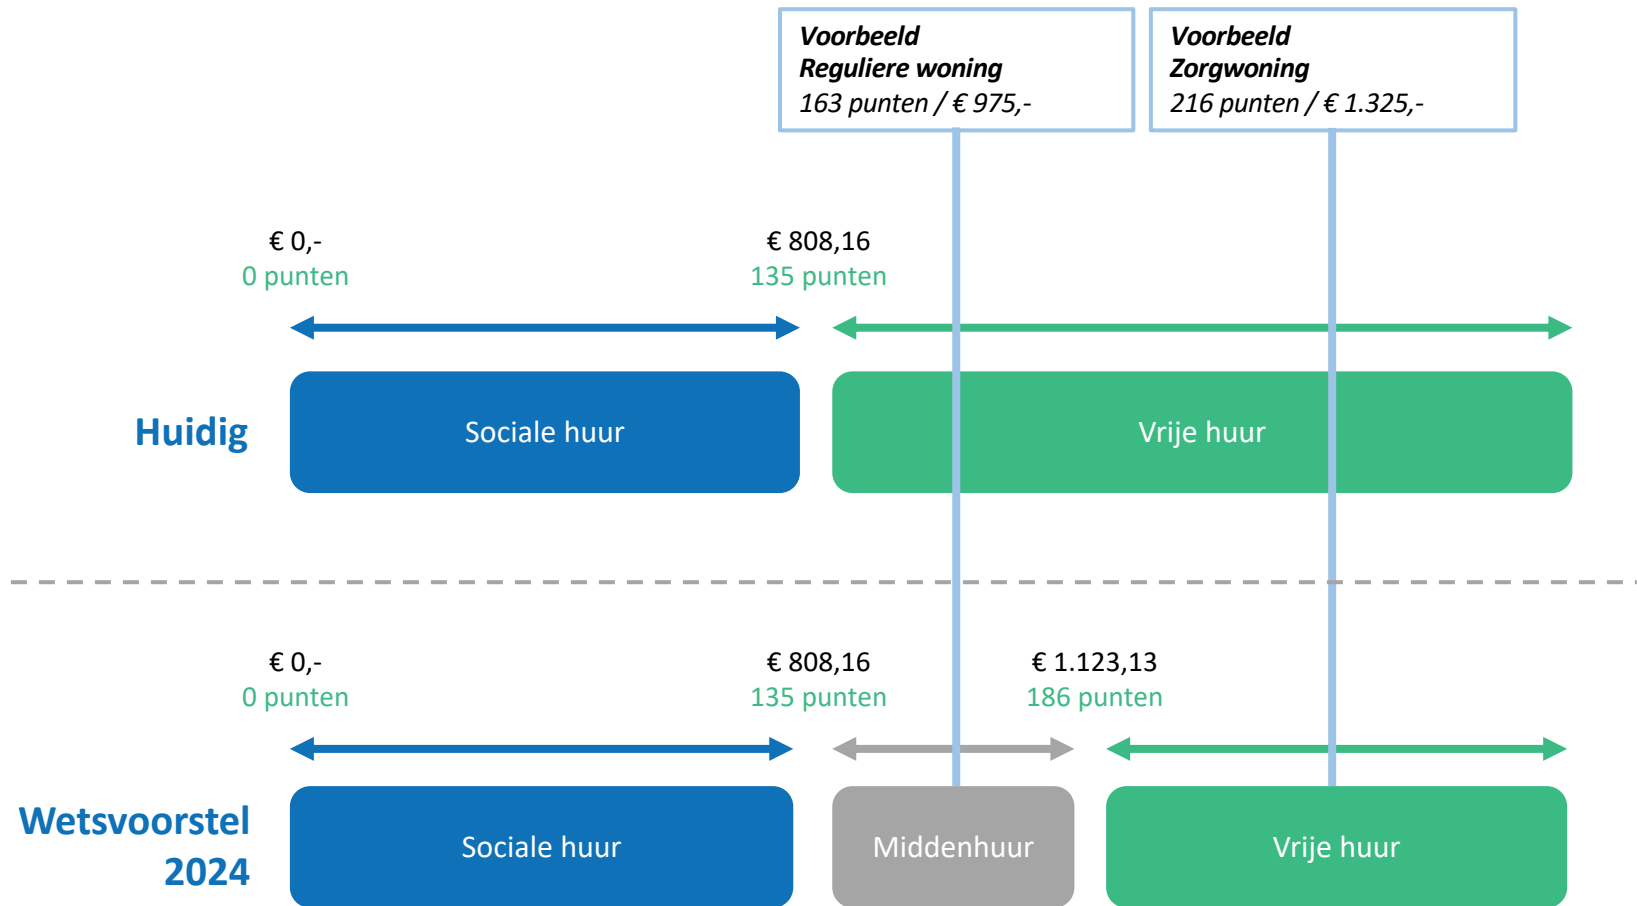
Voorbeeld
Reguliere woning
163 punten / € 975,-

Voorbeeld
Zorgwoning
216 punten / € 1.325,-

€ 0,-
0 punten

€ 808,16
135 punten

Huidig

Sociale huur

Vrije huur

€ 0,-
0 punten

€ 808,16
135 punten

€ 1.123,13
186 punten

Wetsvoorstel 2024

Sociale huur

Middenhuur

Vrije huur